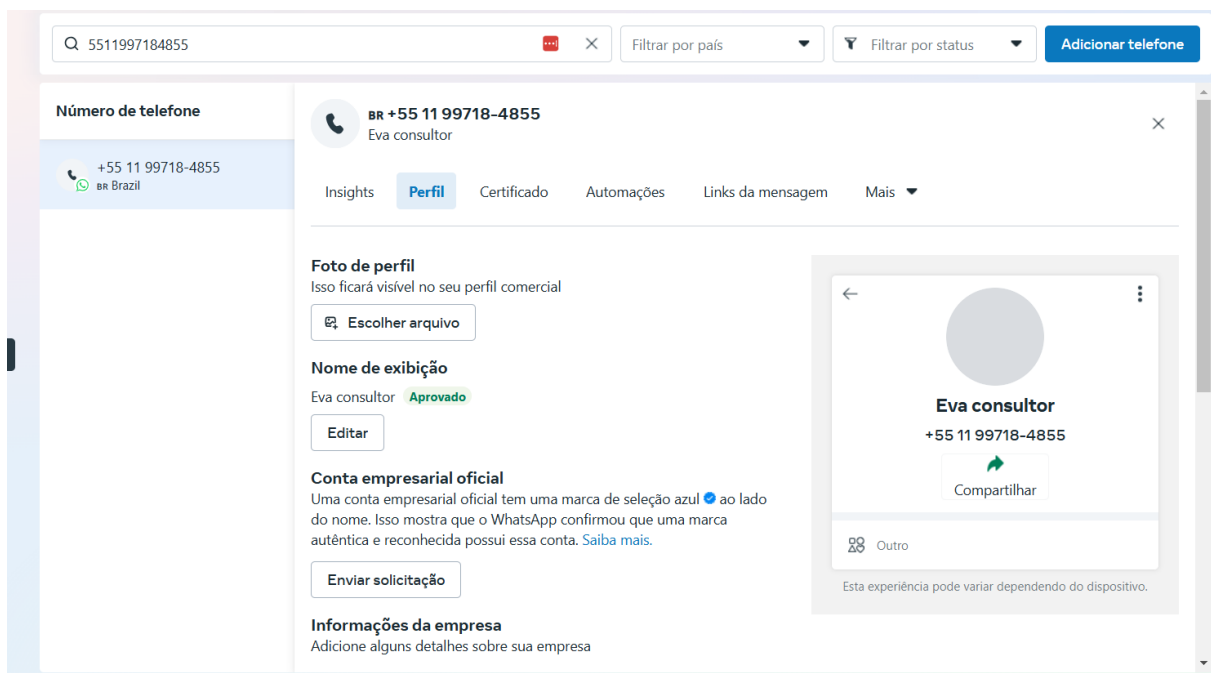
5511997184855

Filtrar por país

Filtrar por status

Adicionar telefone

Número de telefone

+55 11 99718-4855
BR Brazil

BR +55 11 99718-4855
Eva consultor

Insights Perfil Certificado Automações Links da mensagem Mais

Foto de perfil
Isso ficará visível no seu perfil comercial

Escolher arquivo

Nome de exibição
Eva consultor Aprovado

Editar

Conta empresarial oficial
Uma conta empresarial oficial tem uma marca de seleção azul ao lado do nome. Isso mostra que o WhatsApp confirmou que uma marca autêntica e reconhecida possui essa conta. Saiba mais.

Enviar solicitação

Informações da empresa
Adicione alguns detalhes sobre sua empresa

Eva consultor
+55 11 99718-4855
Compartilhar

Outro

Esta experiência pode variar dependendo do dispositivo.